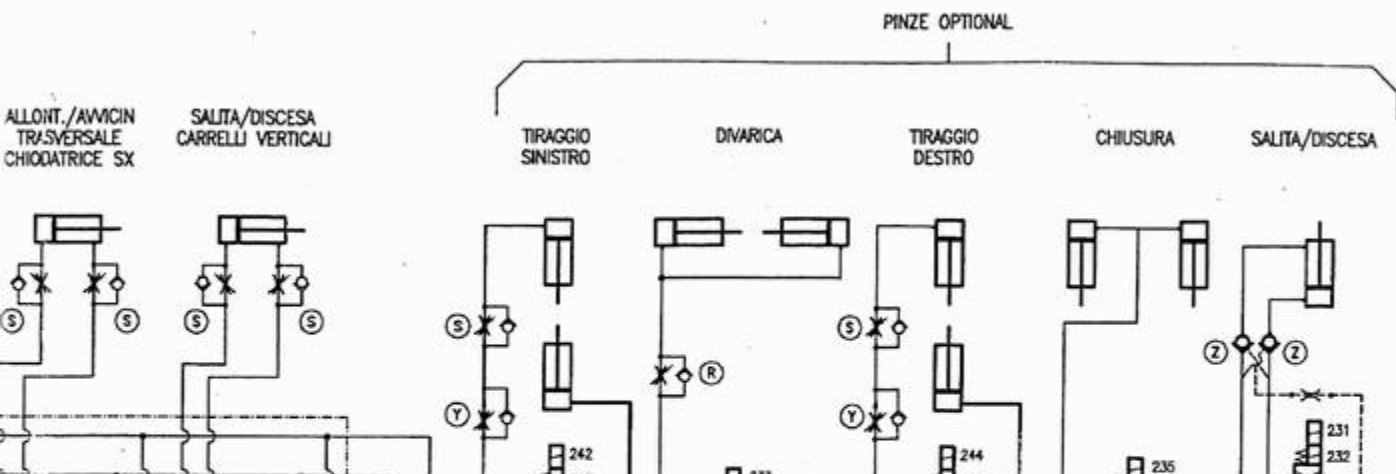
PINZE OPTIONAL

ALLONT./AVVICIN TRASVERSALE CHIODATRICE SX

SALITA/DISCESA CARRELLI VERTICALI

TIRAGGIO SINISTRO

DIVARICA

TIRAGGIO DESTRO

CHIUSURA

SALITA/DISCESA

S S S S

S

Y

R

S

Y

Z Z

242

244

235

231
232